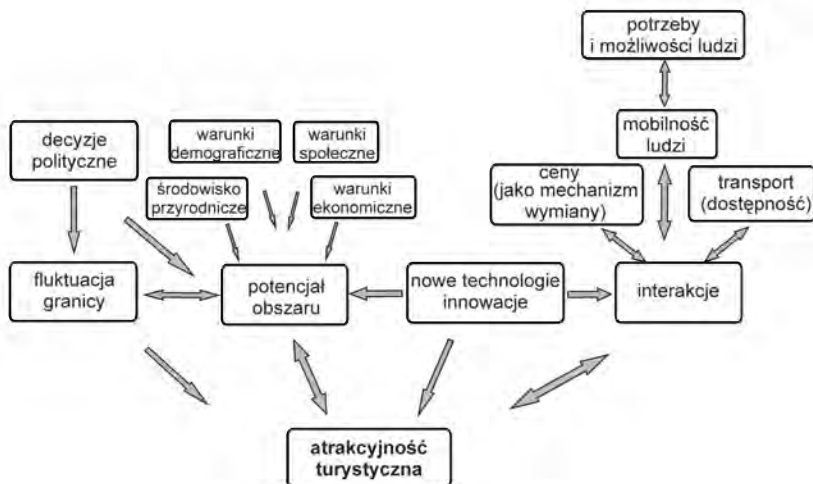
potrzeby i możliwości ludzi

decyzje polityczne

warunki demograficzne

warunki społeczne

mobilność ludzi

środowisko przyrodnicze

warunki ekonomiczne

ceny (jako mechanizm wymiany)

transport (dostępność)

fluktuacja granicy

potencjał obszaru

nowe technologie innowacje

interakcje

atrakcyjność turystyczna